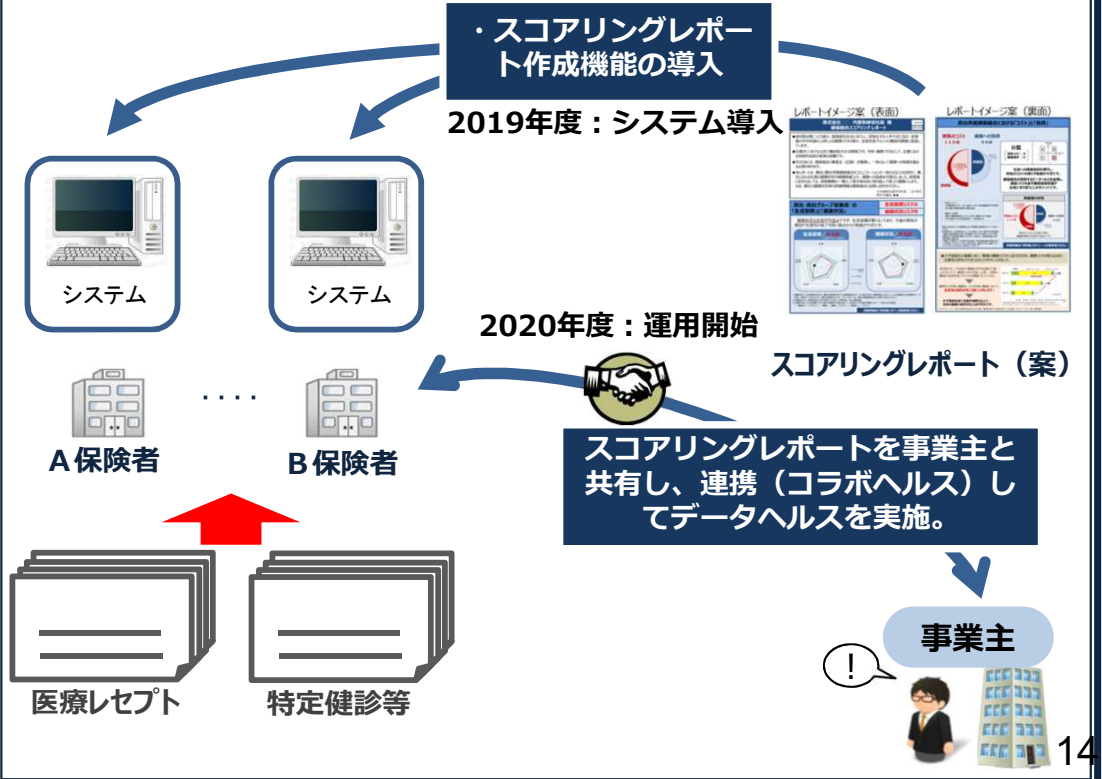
・スコアリングレポート作成機能の導入

2019年度：システム導入

レポートイメージ案（表面）

レポートイメージ案（裏面）

システム

システム

2020年度：運用開始

スコアリングレポート（案）

・・・・

A保険者

B保険者

スコアリングレポートを事業主と共有し、連携（コラボヘルス）してデータヘルスを実施。

事業主

!

医療レセプト

特定健診等

14